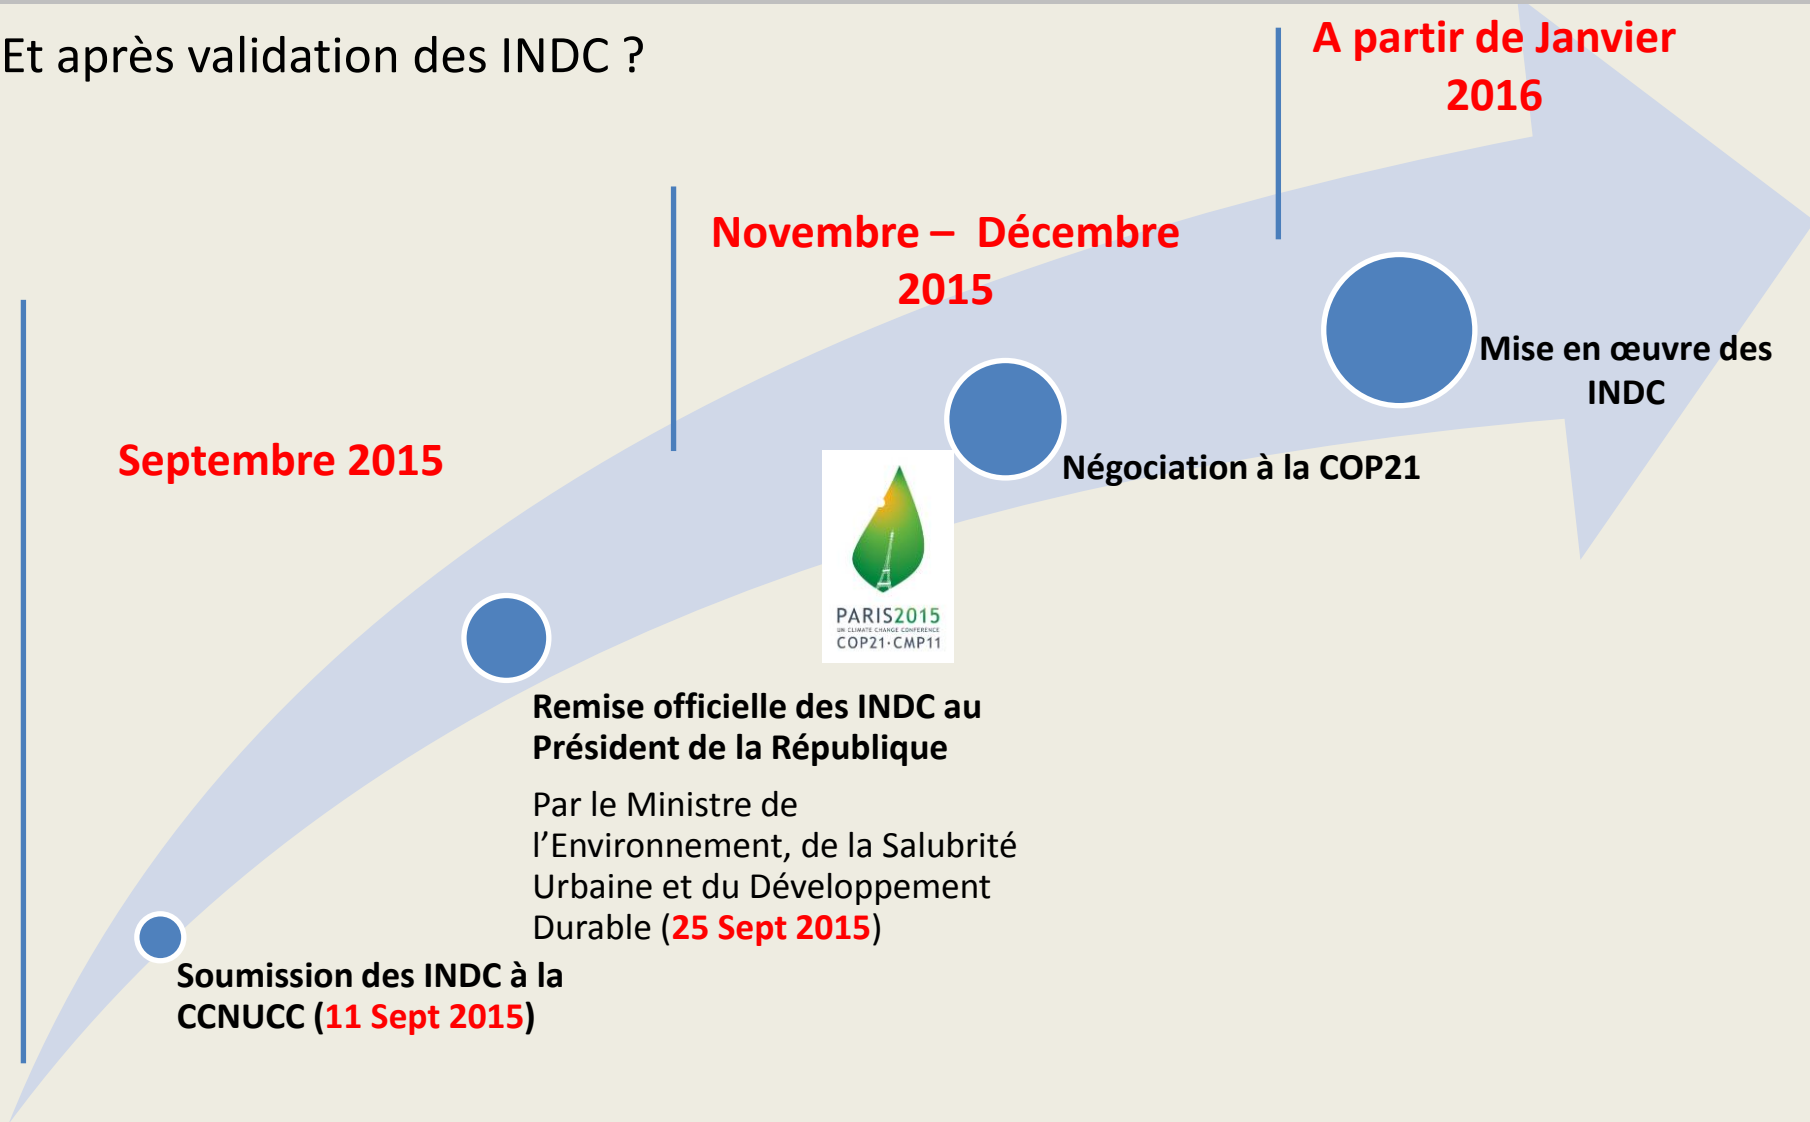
Et après validation des INDC ?

A partir de Janvier 2016

Novembre – Décembre 2015

Septembre 2015

Mise en œuvre des INDC

Négociation à la COP21

PARIS2015
UN CLIMATE CHANGE CONFERENCE
COP21·CMP11

Remise officielle des INDC au Président de la République

Par le Ministre de l'Environnement, de la Salubrité Urbaine et du Développement Durable (25 Sept 2015)

Soumission des INDC à la CCNUCC (11 Sept 2015)